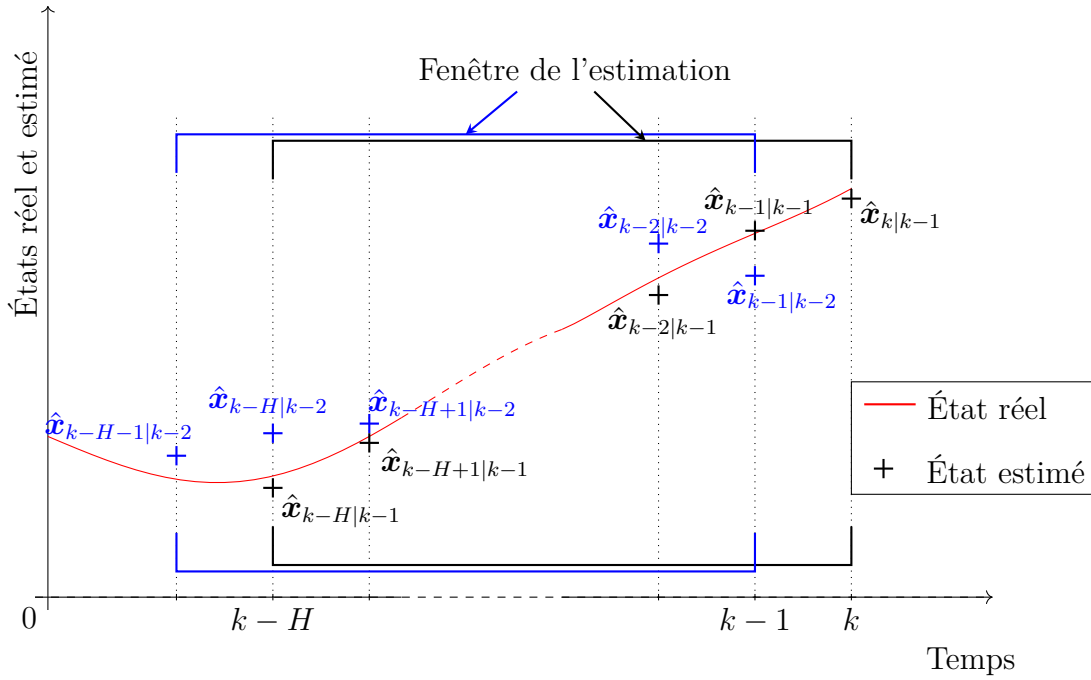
États réel et estimé

Fenêtre de l'estimation

$\hat{x}_{k-2|k-2}$

$\hat{x}_{k-1|k-1}$

$\hat{x}_{k|k-1}$

$\hat{x}_{k-1|k-2}$

$\hat{x}_{k-2|k-1}$

$\hat{x}_{k-H|k-2}$

$\hat{x}_{k-H+1|k-2}$

$\hat{x}_{k-H-1|k-2}$

$\hat{x}_{k-H+1|k-1}$

$\hat{x}_{k-H|k-1}$

État réel

État estimé

0

$k-H$

$k-1$

$k$

Temps